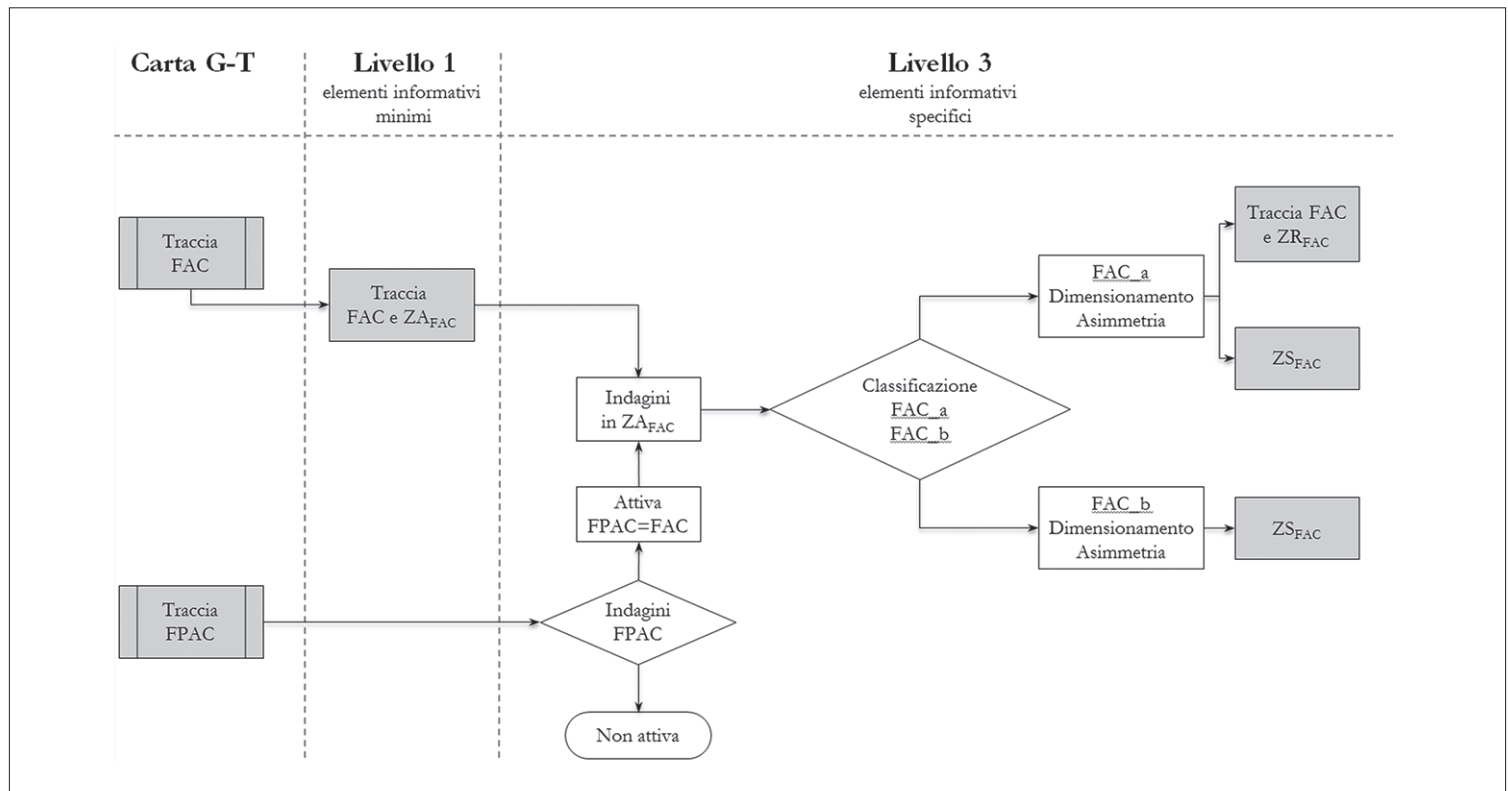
Carta G-T

Livello 1
elementi informativi minimi

Livello 3
elementi informativi specifici

Traccia FAC

Traccia FAC e $ZA_{FAC}$

Indagini in $ZA_{FAC}$

Classificazione FAC_a FAC_b

FAC_a Dimensionamento Asimmetria

Traccia FAC e $ZR_{FAC}$

$ZS_{FAC}$

FAC_b Dimensionamento Asimmetria

$ZS_{FAC}$

Attiva FPAC=FAC

Traccia FPAC

Indagini FPAC

Non attiva